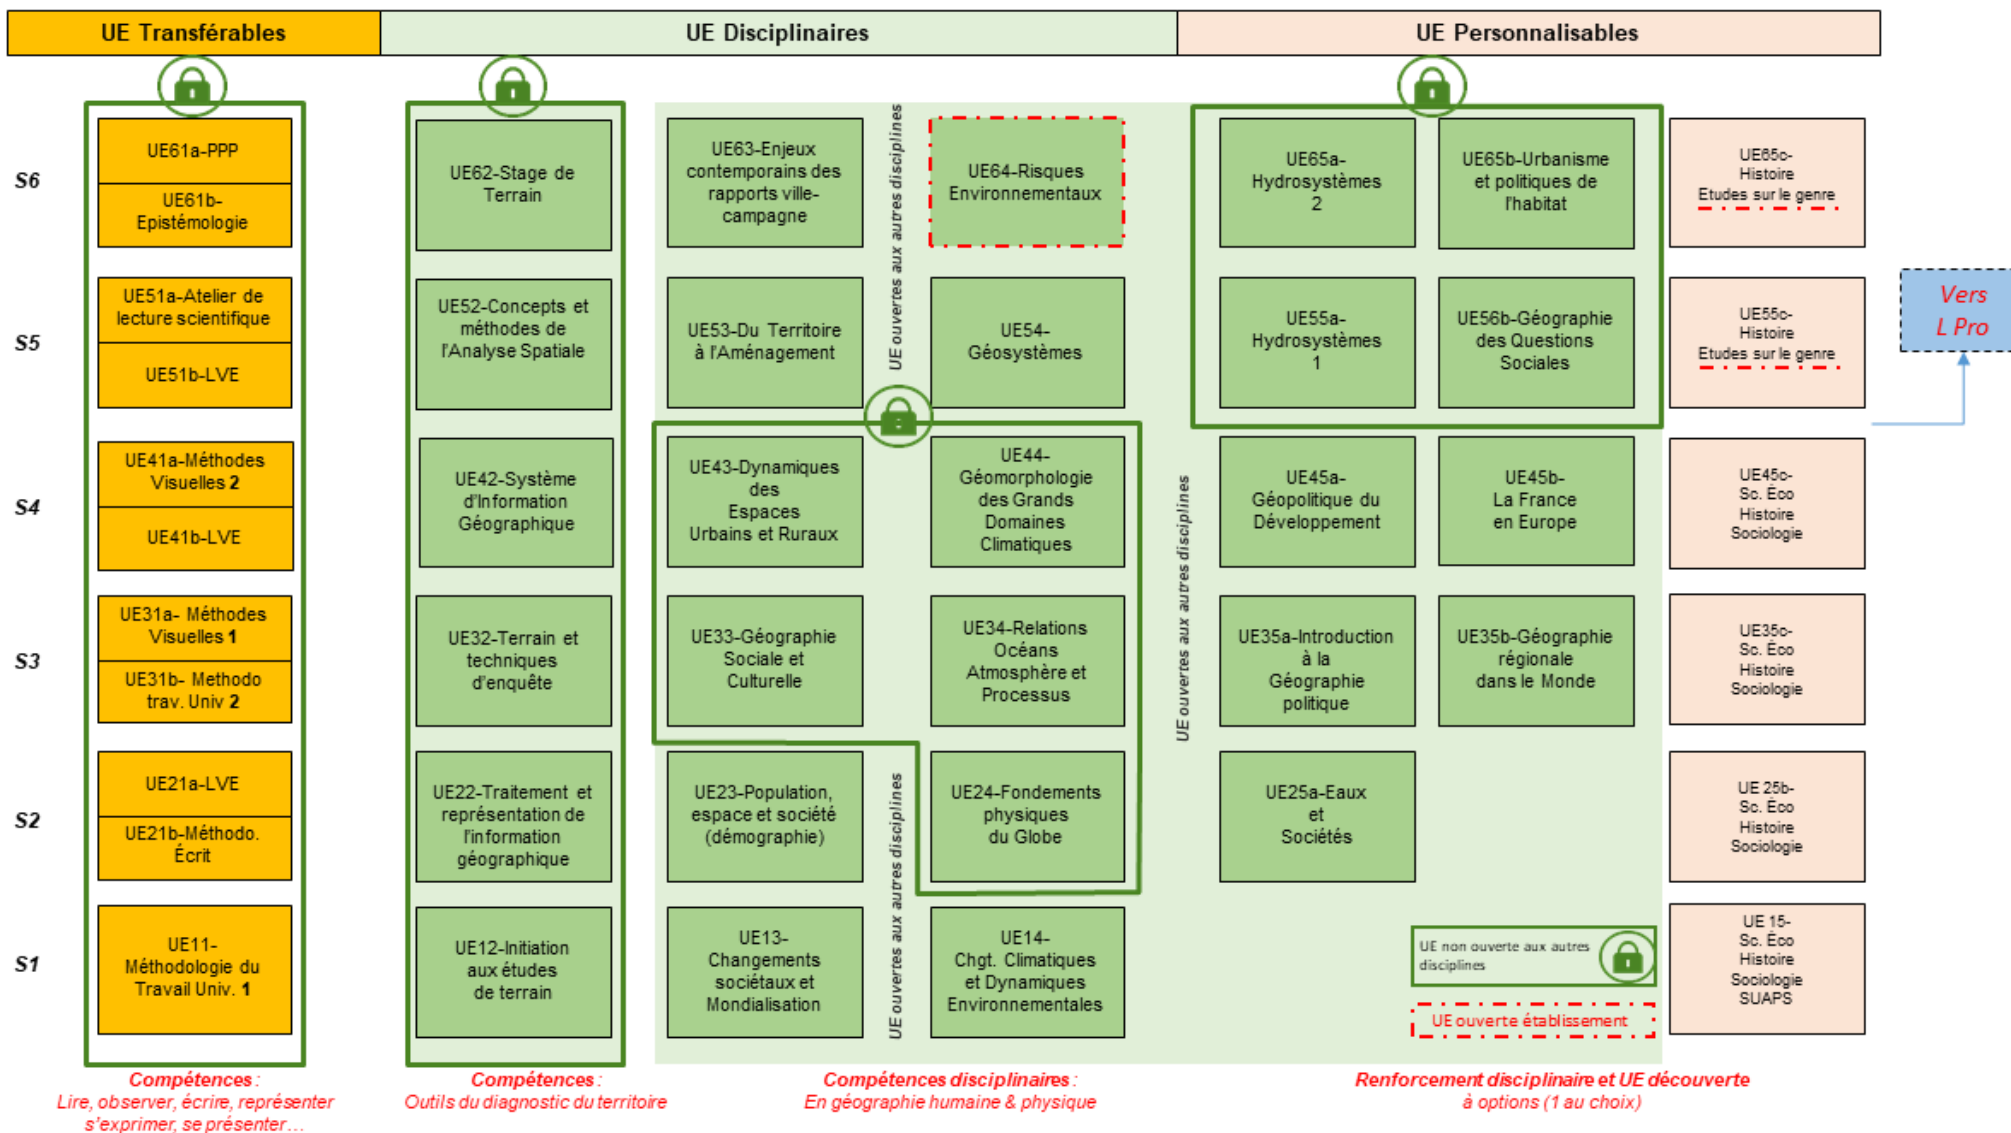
UE Transférables

UE Disciplinaires

UE Personnalisables

S6

S5

S4

S3

S2

S1

UE61a-PPP

UE61b-Epistémologie

UE51a-Atelier de lecture scientifique

UE51b-LVE

UE41a-Méthodes Visuelles 2

UE41b-LVE

UE31a- Méthodes Visuelles 1

UE31b- Methodo trav. Univ 2

UE21a-LVE

UE21b-Méthodo. Écrit

UE11-Méthodologie du Travail Univ. 1

UE62-Stage de Terrain

UE52-Concepts et méthodes de l'Analyse Spatiale

UE42-Système d'Information Géographique

UE32-Terrain et techniques d'enquête

UE22-Traitement et représentation de l'information géographique

UE12-Initiation aux études de terrain

UE63-Enjeux contemporains des rapports ville-campagne

UE ouvertes aux autres disciplines

UE64-Risques Environnementaux

UE53-Du Territoire à l'Aménagement

UE54-Géosystèmes

UE43-Dynamiques des Espaces Urbains et Ruraux

UE44-Géomorphologie des Grands Domaines Climatiques

UE33-Géographie Sociale et Culturelle

UE34-Relations Océans Atmosphère et Processus

UE23-Population, espace et société (démographie)

UE24-Fondements physiques du Globe

UE13-Changements sociétaux et Mondialisation

UE14-Chgt. Climatiques et Dynamiques Environnementales

UE ouvertes aux autres disciplines

UE ouvertes aux autres disciplines

UE65a-Hydrosystèmes 2

UE65b-Urbanisme et politiques de l'habitat

UE55a-Hydrosystèmes 1

UE56b-Géographie des Questions Sociales

UE45a-Géopolitique du Développement

UE45b-La France en Europe

UE35a-Introduction à la Géographie politique

UE35b-Géographie régionale dans le Monde

UE25a-Eaux et Sociétés

UE65c-Histoire Etudes sur le genre

UE55c-Histoire Etudes sur le genre

UE45c-Sc. Éco Histoire Sociologie

UE35c-Sc. Éco Histoire Sociologie

UE 25b-Sc. Éco Histoire Sociologie

UE 15-Sc. Éco Histoire Sociologie SUAPS

Vers L Pro

UE non ouverte aux autres disciplines

UE ouverte établissement

Compétences : Lire, observer, écrire, représenter s'exprimer, se présenter…

Compétences : Outils du diagnostic du territoire

Compétences disciplinaires : En géographie humaine & physique

Renforcement disciplinaire et UE découverte à options (1 au choix)